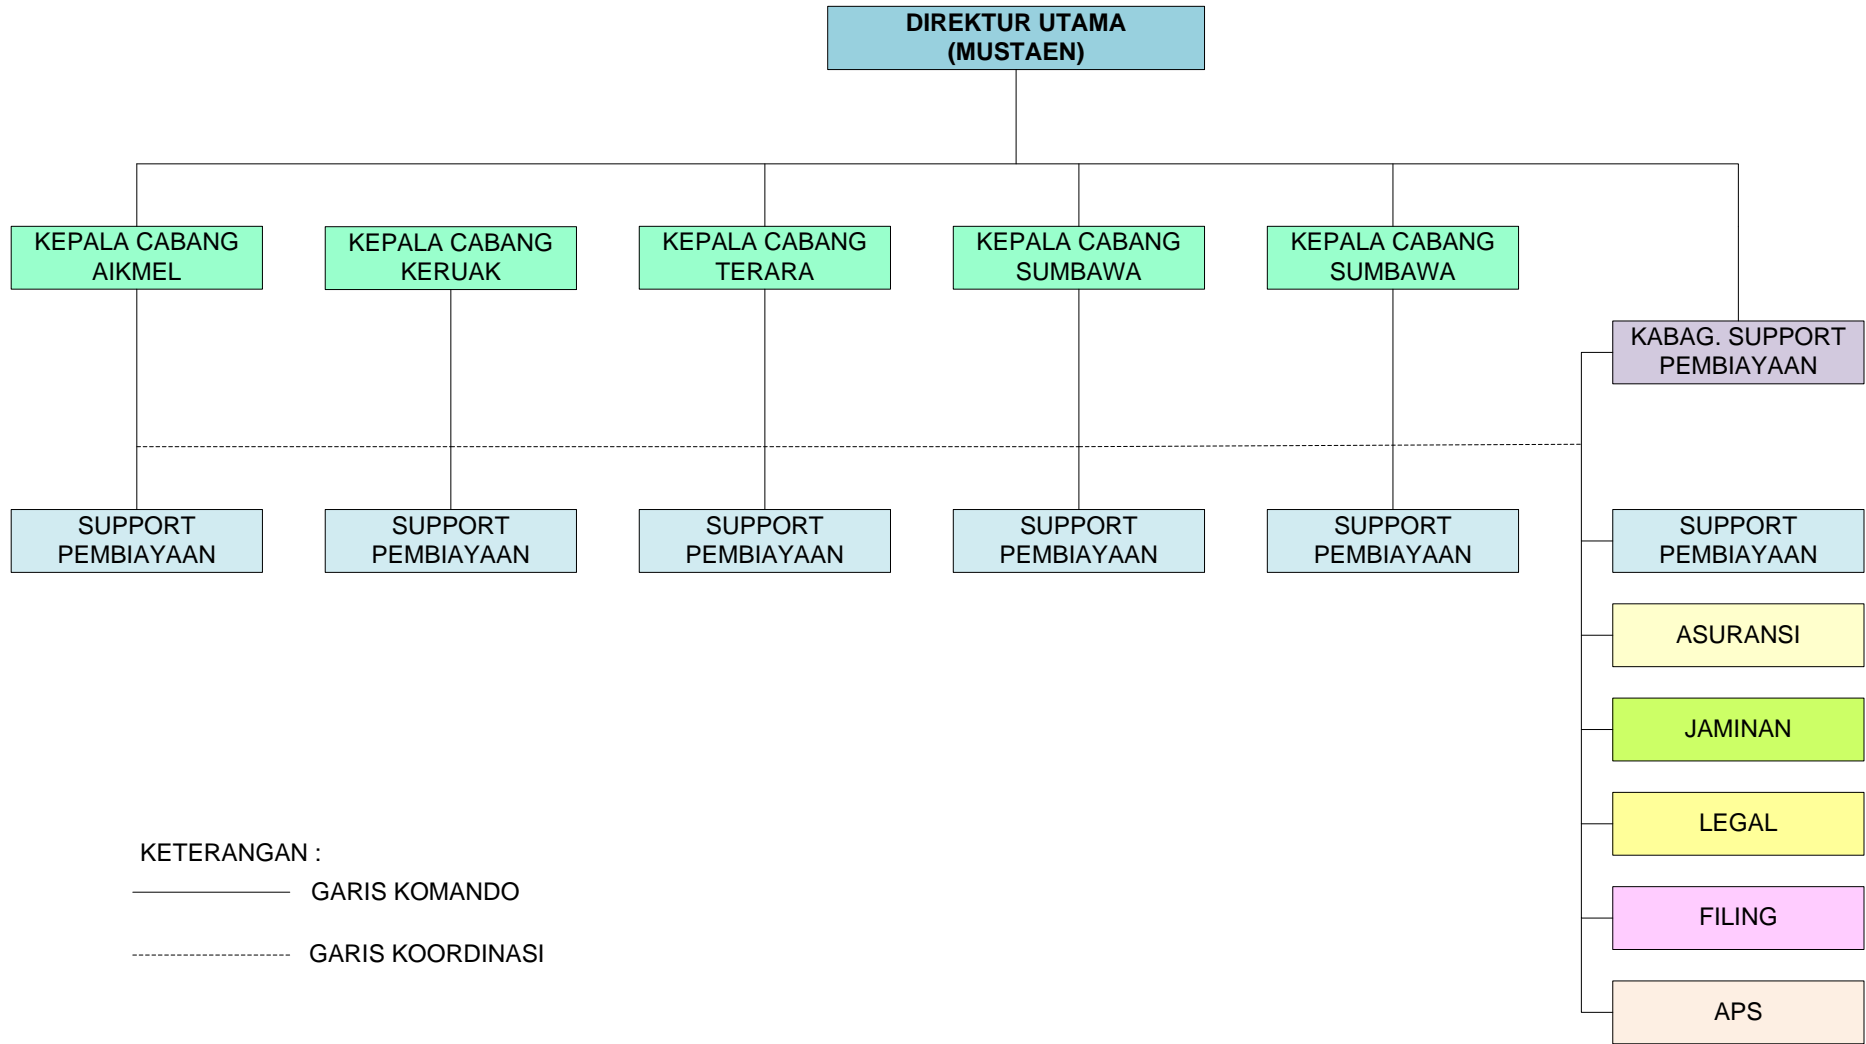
DIREKTUR UTAMA (MUSTAEN)

KEPALA CABANG AIKMEL

KEPALA CABANG KERUAK

KEPALA CABANG TERARA

KEPALA CABANG SUMBAWA

KEPALA CABANG SUMBAWA

KABAG. SUPPORT PEMBIAYAAN

SUPPORT PEMBIAYAAN

SUPPORT PEMBIAYAAN

SUPPORT PEMBIAYAAN

SUPPORT PEMBIAYAAN

SUPPORT PEMBIAYAAN

SUPPORT PEMBIAYAAN

ASURANSI

JAMINAN

LEGAL

FILING

APS

KETERANGAN :

GARIS KOMANDO

GARIS KOORDINASI